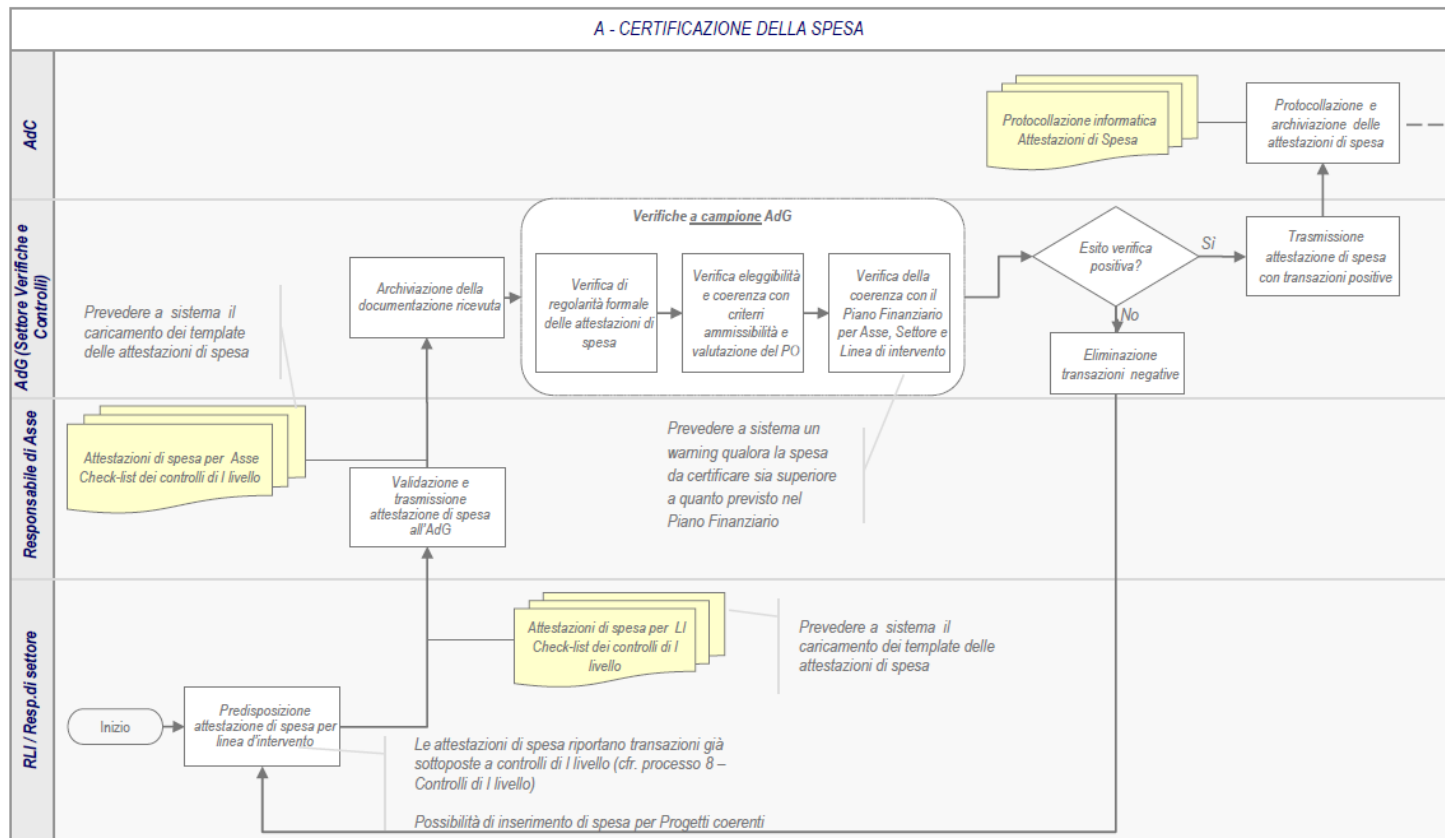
A - CERTIFICAZIONE DELLA SPESA

AdC

Protocollazione informatica Attestazioni di Spesa

Protocollazione e archiviazione delle attestazioni di spesa

AdG (Settore Verifiche e Controlli)

Prevedere a sistema il caricamento dei template delle attestazioni di spesa

Archiviazione della documentazione ricevuta

Verifiche a campione AdG

Verifica di regolarità formale delle attestazioni di spesa

Verifica eleggibilità e coerenza con criteri ammissibilità e valutazione del PO

Verifica della coerenza con il Piano Finanziario per Asse, Settore e Linea di intervento

Esito verifica positiva?

Sì

Trasmissione attestazione di spesa con transazioni positive

No

Eliminazione transazioni negative

Responsabile di Asse

Attestazioni di spesa per Asse Check-list dei controlli di I livello

Validazione e trasmissione attestazione di spesa all'AdG

Prevedere a sistema un warning qualora la spesa da certificare sia superiore a quanto previsto nel Piano Finanziario

RLI / Resp.di settore

Attestazioni di spesa per LI Check-list dei controlli di I livello

Prevedere a sistema il caricamento dei template delle attestazioni di spesa

Inizio

Predisposizione attestazione di spesa per linea d'intervento

Le attestazioni di spesa riportano transazioni già sottoposte a controlli di I livello (cfr. processo 8 – Controlli di I livello)

Possibilità di inserimento di spesa per Progetti coerenti